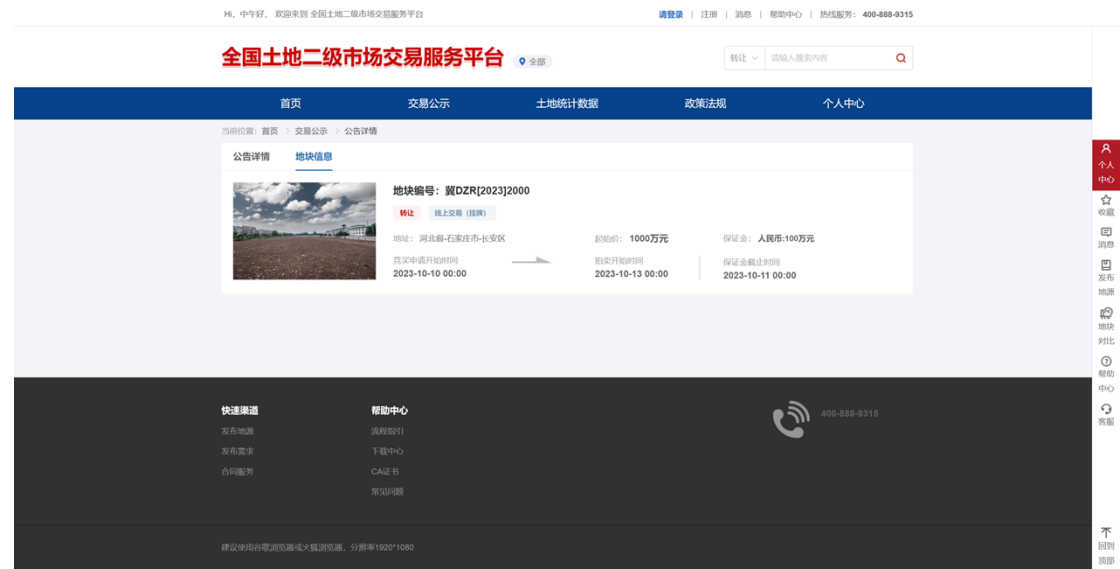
Hi，中午好， 欢迎来到 全国土地二级市场交易服务平台

请登录 | 注册 | 消息 | 帮助中心 | 热线服务：400-888-9315

全国土地二级市场交易服务平台 全部

转让 请输入搜索内容

首页 交易公示 土地统计数据 政策法规 个人中心

当前位置：首页 > 交易公示 > 公告详情

公告详情 地块信息

地块编号：冀DZR[2023]2000

转让 线上交易（挂牌）

地址：河北省-石家庄市-长安区

起始价：1000万元

保证金：人民币:100万元

竞买申请开始时间
2023-10-10 00:00

拍卖开始时间
2023-10-13 00:00

保证金截止时间
2023-10-11 00:00

个人中心

收藏

消息

发布地源

地块对比

帮助中心

客服

快速渠道
发布地源
发布需求
合同服务

帮助中心
流程指引
下载中心
CA证书
常见问题

400-888-9315

建议使用谷歌浏览器或火狐浏览器，分辨率1920*1080

回到顶部